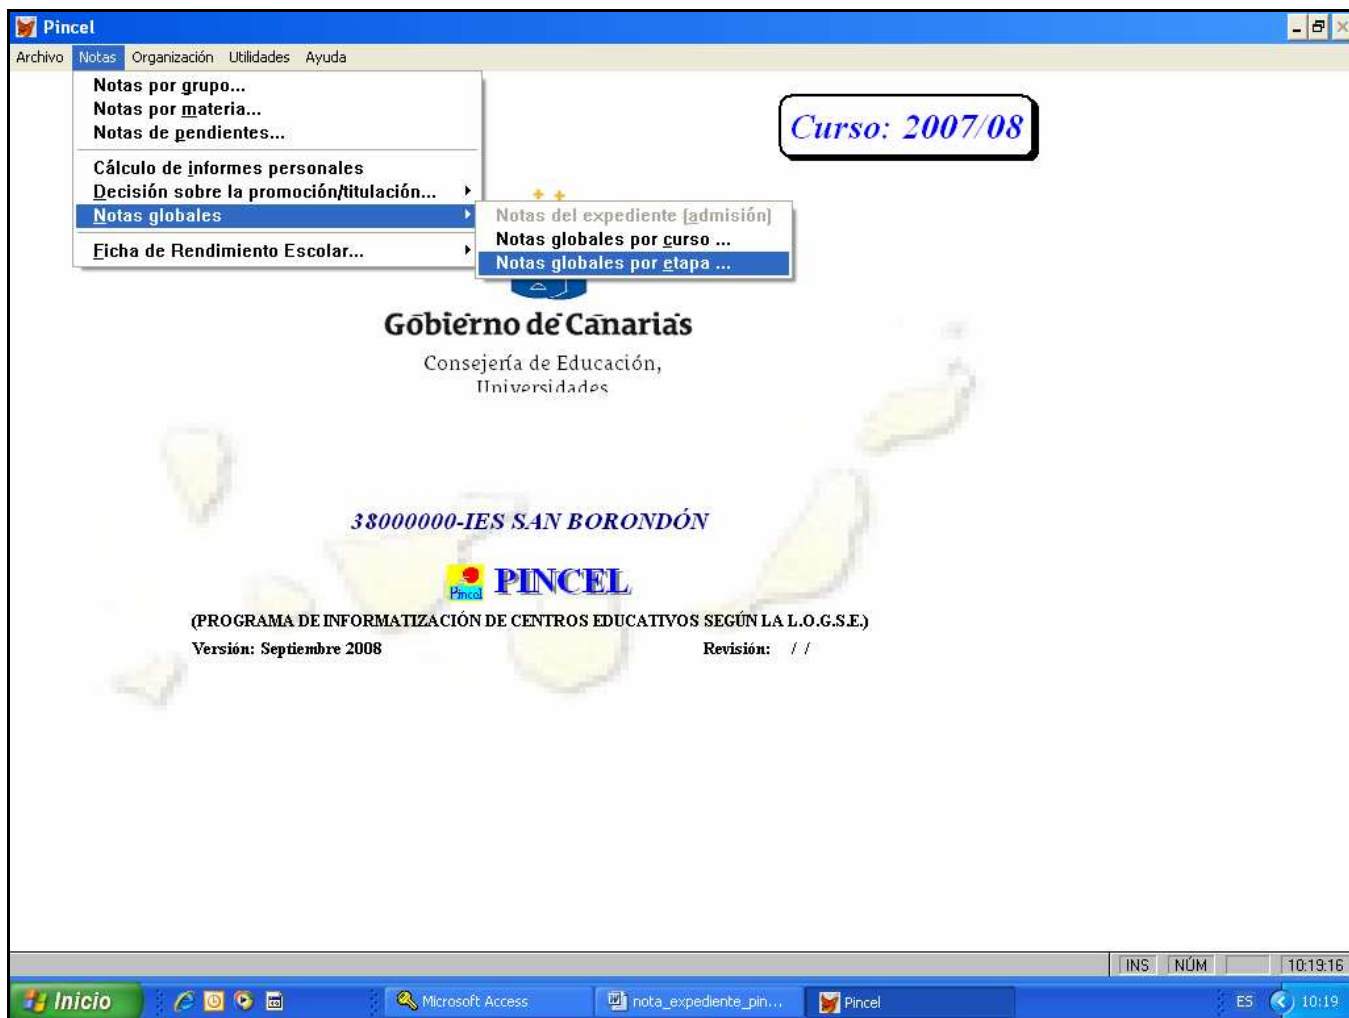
Pincel

Archivo Notas Organización Utilidades Ayuda

Notas por grupo...
Notas por materia...
Notas de pendientes...
Cálculo de informes personales
Decisión sobre la promoción/titulación...
Notas globales
Ficha de Rendimiento Escolar...

Notas del expediente (admisión)
Notas globales por curso ...
Notas globales por etapa ...

Curso: 2007/08

Gobierno de Canarias

Consejería de Educación, Universidades

38000000-IES SAN BORONDÓN

Pincel PINCEL

(PROGRAMA DE INFORMATIZACIÓN DE CENTROS EDUCATIVOS SEGÚN LA L.O.G.S.E.)

Versión: Septiembre 2008

Revisión: / /

INS NÚM 10:19:16

Inicio Microsoft Access nota_expediente_pin... Pincel ES 10:19